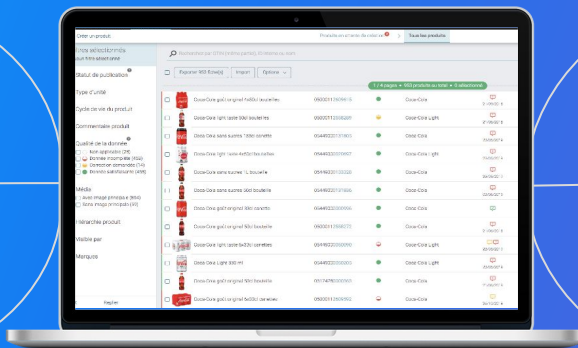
Créer un produit

Produits en attente de création

Tous les produits

Filtres sélectionnés

Statut de publication

Type d'unité

Cycle de vie du produit

Commentaire produit

Qualité de la donnée

Non applicable (28)

Donnée incomplète (456)

Correction demandée (14)

Donnée satisfaisante (34)

Média

Avec image principale (864)

Sans image principale (42)

Hiérarchie produit

Visible par

Marques

Exporter 968 fiche(s)

Import

Options

1 / 4 pages • 968 produits au total • 0 sélectionné

Coca-Cola goût original 6x50cl bouteilles

Coca-Cola

Coca-Cola light saveur 50cl bouteilles

Coca-Cola Light

Coca-Cola sans sucres 1.25l bouteille

Coca-Cola

Coca-Cola light saveur 4x50cl bouteilles

Coca-Cola Light

Coca-Cola sans sucres 1L bouteille

Coca-Cola

Coca-Cola goût original 50cl bouteille

Coca-Cola

Coca-Cola goût original 50cl canette

Coca-Cola

Coca-Cola goût original 50cl bouteille

Coca-Cola

Coca-Cola light saveur 6x33cl canettes

Coca-Cola Light

Coca-Cola Light 500 ml

Coca-Cola Light

Coca-Cola goût original 50cl bouteille

Coca-Cola

Coca-Cola goût original 6x33cl canettes

Coca-Cola

Réglier